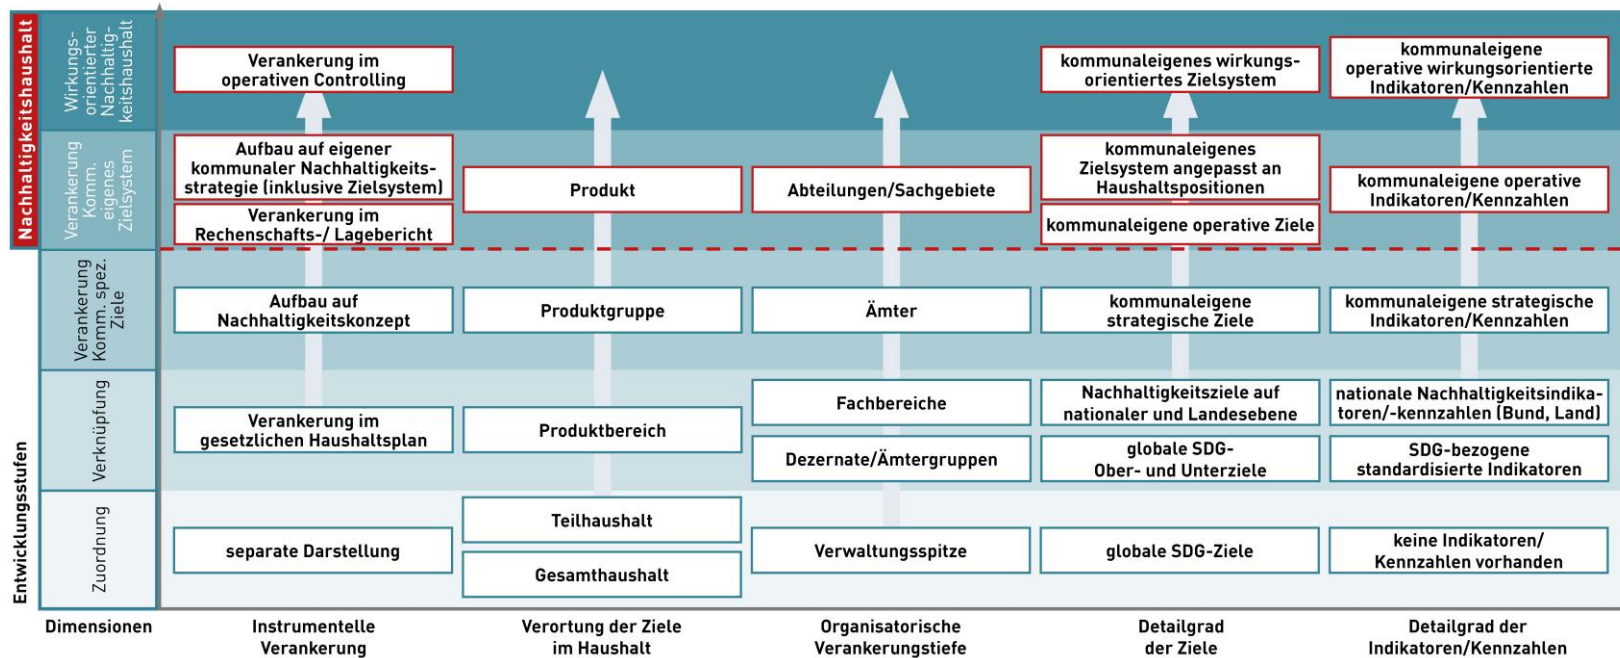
Nachhaltigkeitshaushalt

Wirkungsorientierter Nachhaltigkeitshaushalt

Verankerung im operativen Controlling

kommunaleigenes wirkungsorientiertes Zielsystem

kommunaleigene operative wirkungsorientierte Indikatoren/Kennzahlen

Verankerung Komm. eigenes Zielsystem

Aufbau auf eigener kommunaler Nachhaltigkeitsstrategie (inklusive Zielsystem)

Verankerung im Rechenschafts-/ Lagebericht

Produkt

Abteilungen/Sachgebiete

kommunaleigenes Zielsystem angepasst an Haushaltspositionen

kommunaleigene operative Ziele

kommunaleigene operative Indikatoren/Kennzahlen

Entwicklungsstufen

Verankerung Komm. spez. Ziele

Aufbau auf Nachhaltigkeitskonzept

Produktgruppe

Ämter

kommunaleigene strategische Ziele

kommunaleigene strategische Indikatoren/Kennzahlen

Verknüpfung

Verankerung im gesetzlichen Haushaltsplan

Produktbereich

Fachbereiche

Dezernate/Ämtergruppen

Nachhaltigkeitsziele auf nationaler und Landesebene

globale SDG-Ober- und Unterziele

nationale Nachhaltigkeitsindikatoren/-kennzahlen (Bund, Land)

SDG-bezogene standardisierte Indikatoren

Zuordnung

separate Darstellung

Teilhaushalt

Gesamthaushalt

Verwaltungsspitze

globale SDG-Ziele

keine Indikatoren/ Kennzahlen vorhanden

Dimensionen

Instrumentelle Verankerung

Verortung der Ziele im Haushalt

Organisatorische Verankerungstiefe

Detailgrad der Ziele

Detailgrad der Indikatoren/Kennzahlen